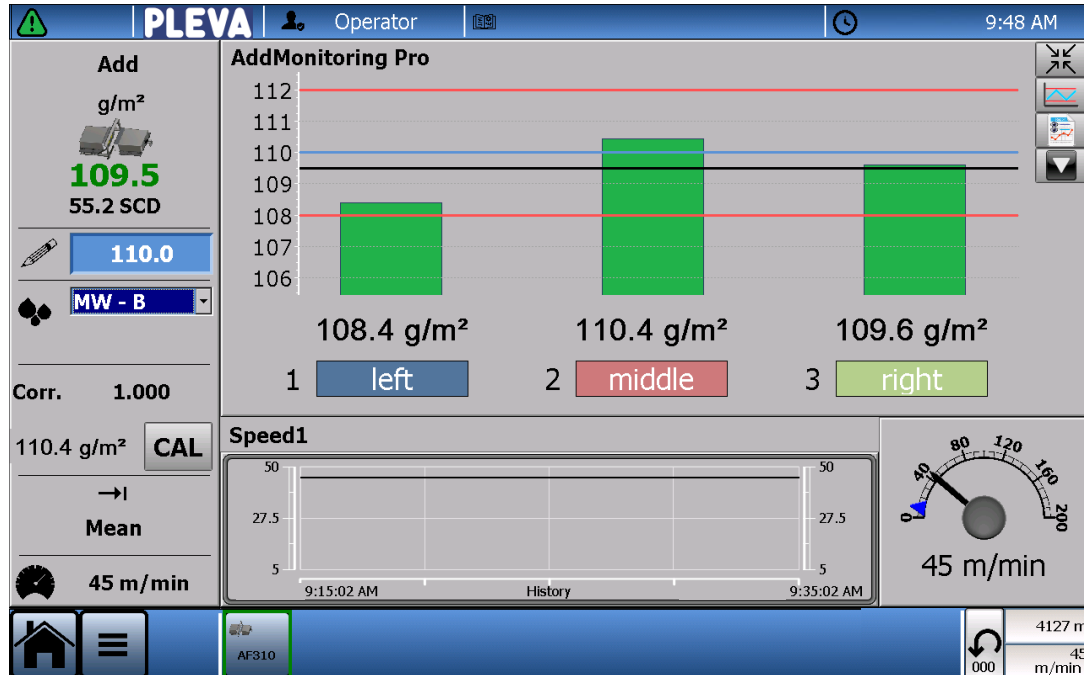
PLEVA | Operator | 9:48 AM

Add
g/m²
109.5
55.2 SCD
110.0
MW - B
Corr. 1.000
110.4 g/m² CAL
→I
Mean
45 m/min

AddMonitoring Pro
112
111
110
109
108
107
106
108.4 g/m²
110.4 g/m²
109.6 g/m²
1 left
2 middle
3 right

Speed1
50
27.5
5
50
27.5
5
9:15:02 AM
History
9:35:02 AM

0
40
80
120
160
200
45 m/min

AF310
000
4127 m
45 m/min